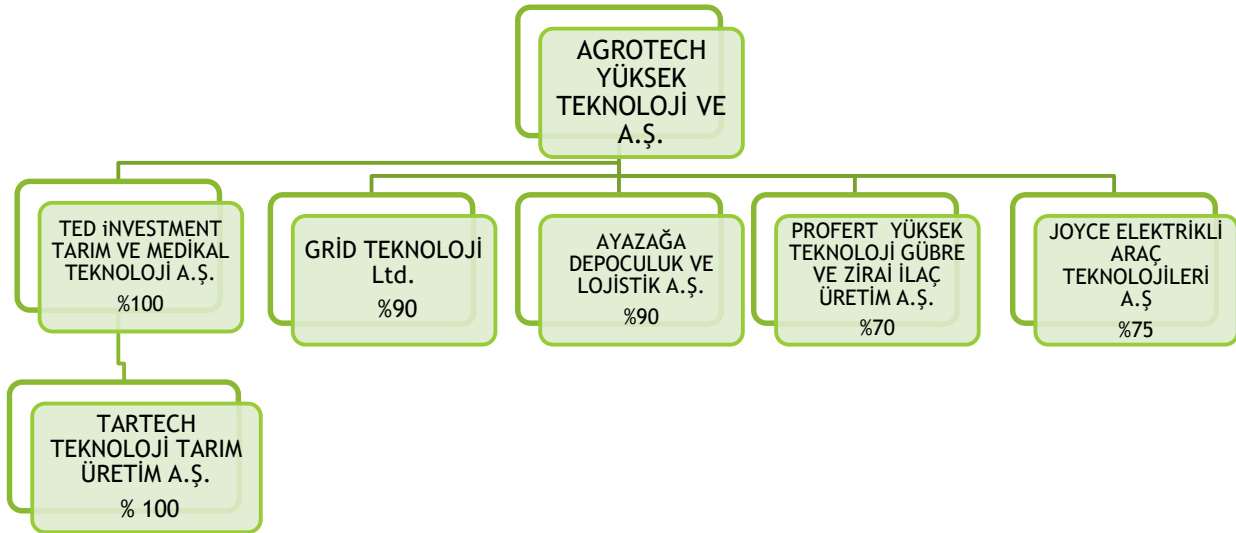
AGROTECH YÜKSEK TEKNOLOJİ VE A.Ş.

TED İNVESTMENT TARIM VE MEDİKAL TEKNOLOJİ A.Ş.
%100

GRİD TEKNOLOJİ Ltd.
%90

AYAZAĞA DEPOCULUK VE LOJİSTİK A.Ş.
%90

PROFERT YÜKSEK TEKNOLOJİ GÜBRE VE ZİRAİ İLAÇ ÜRETİM A.Ş.
%70

JOYCE ELEKTRİKLİ ARAÇ TEKNOLOJİLERİ A.Ş
%75

TARTECH TEKNOLOJİ TARIM ÜRETİM A.Ş.
% 100